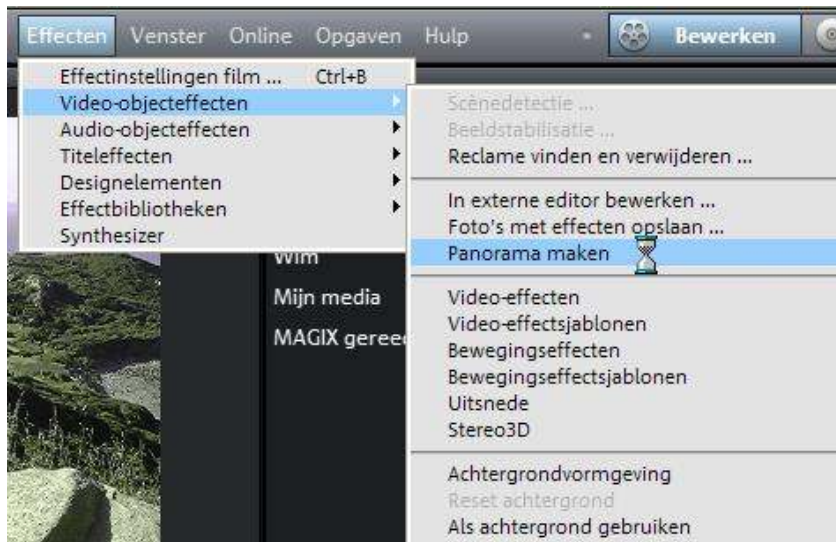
Effecten Venster Online Opgaven Hulp Bewerken

Effectinstellingen film ... Ctrl+B
Video-objecteffecten
Audio-objecteffecten
Titeleffecten
Designelementen
Effectbibliotheken
Synthesizer

Scènedetectie ...
Beeldstabilisatie ...
Reclame vinden en verwijderen ...
In externe editor bewerken ...
Foto's met effecten opslaan ...
Panorama maken
Video-effecten
Video-effectsjablonen
Bewegingseffecten
Bewegingseffectsjablonen
Uitsnede
Stereo3D
Achtergrondvormgeving
Reset achtergrond
Als achtergrond gebruiken

Wim
Mijn media
MAGIX geree